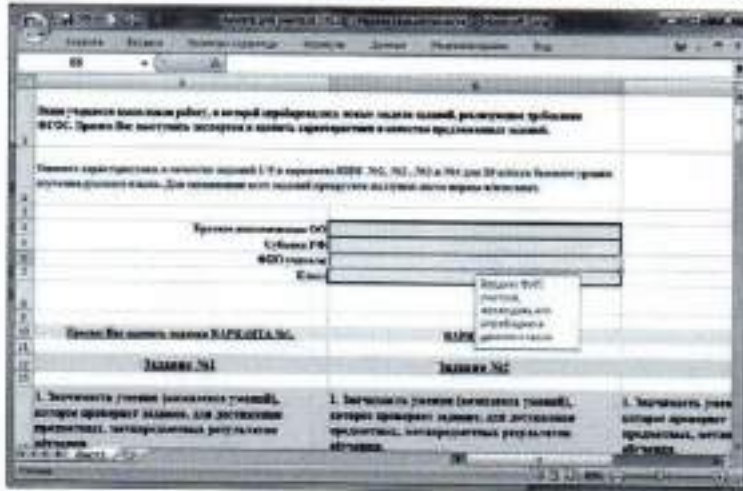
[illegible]

B8

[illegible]

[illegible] ФГОС. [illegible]

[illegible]

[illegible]

Субъект РФ

ФИО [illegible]

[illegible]

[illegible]

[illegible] ВАРИАНТА №1.

ВАРИ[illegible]

Задание №1

Задание №2

1. Значимость умения (комплекса умений), которое проверяет задание, для достижения предметных, метапредметных результатов обучения

1. Значимость умения (комплекса умений), которое проверяет задание, для достижения предметных, метапредметных результатов обучения

1. Значимость умен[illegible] которое проверяет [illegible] предметных, метап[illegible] обучения

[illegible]